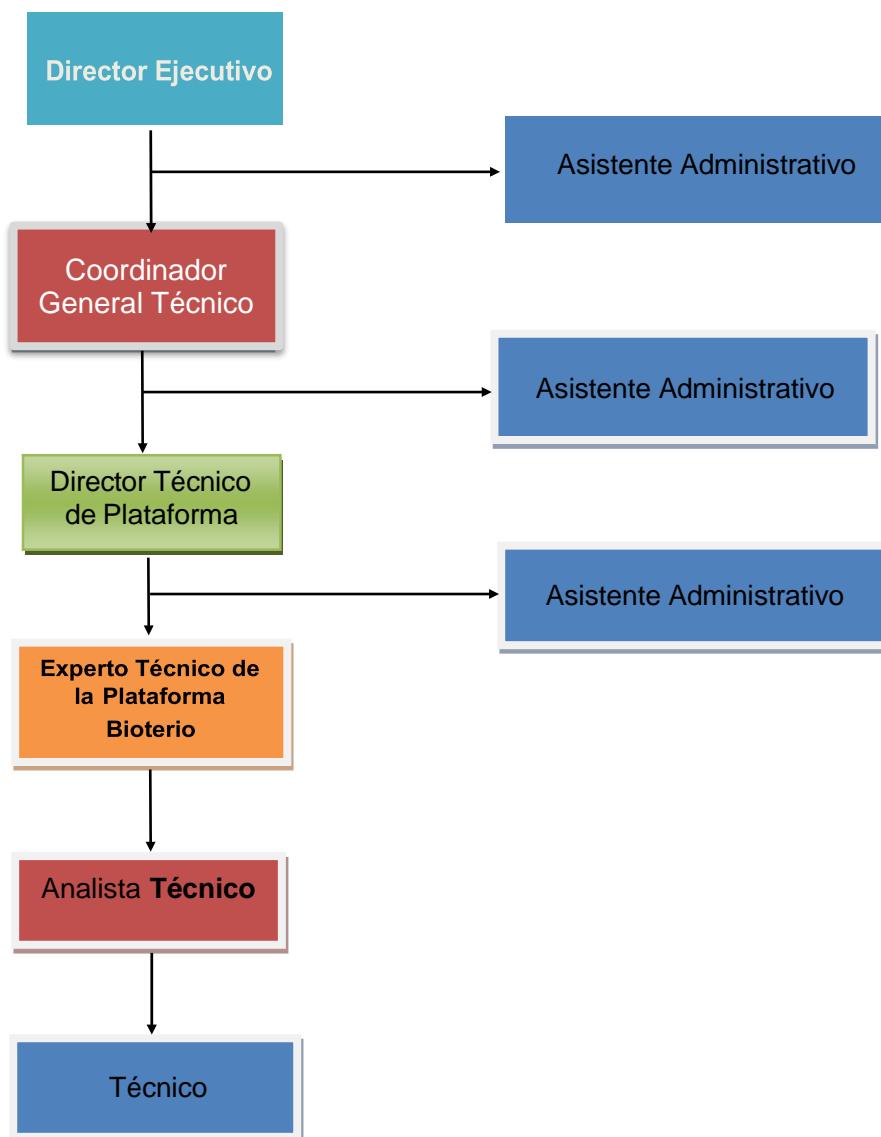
Director Ejecutivo

Asistente Administrativo

Coordinador General Técnico

Asistente Administrativo

Director Técnico de Plataforma

Asistente Administrativo

Experto Técnico de la Plataforma Bioterio

Analista **Técnico**

Técnico